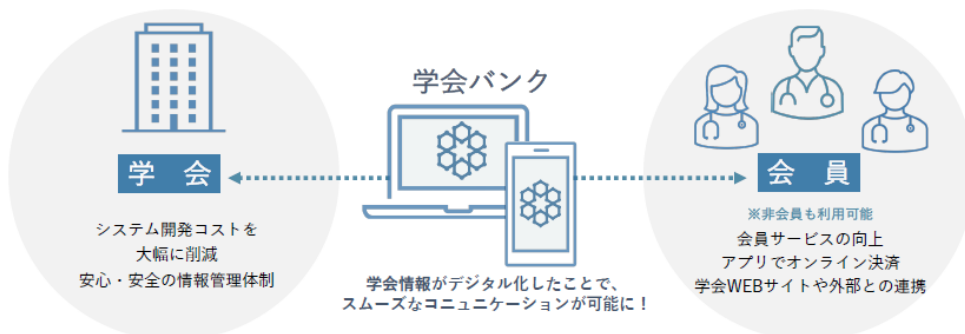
学会バンク

学　会

システム開発コストを
大幅に削減
安心・安全の情報管理体制

学会情報がデジタル化したことで、
スムーズなコミュニケーションが可能に！

会　員

※非会員も利用可能
会員サービスの向上
アプリでオンライン決済
学会WEBサイトや外部との連携